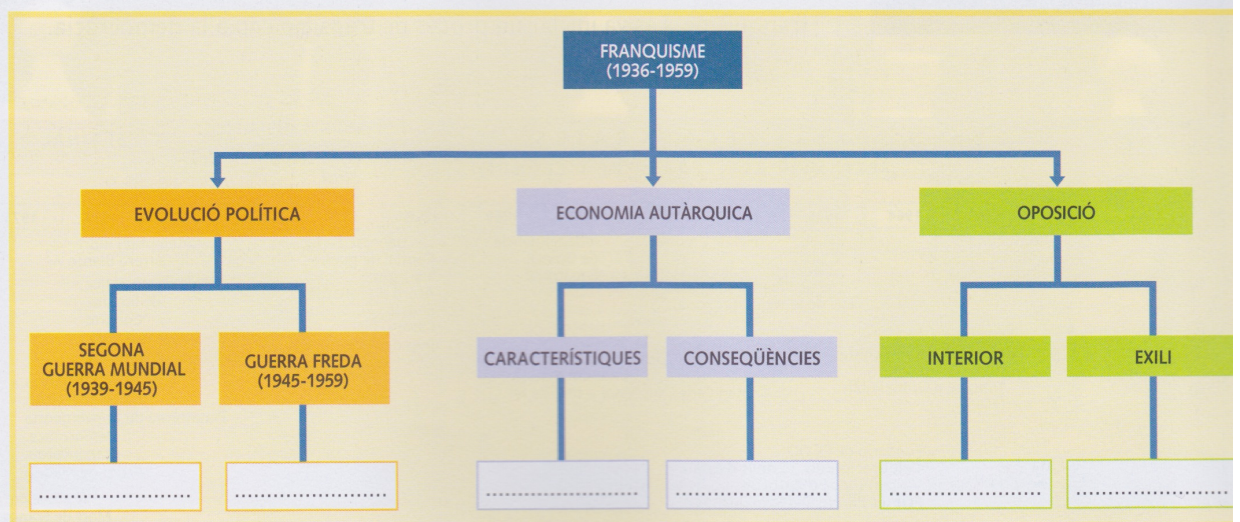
FRANQUISME
(1936-1959)

EVOLUCIÓ POLÍTICA

ECONOMIA AUTÀRQUICA

OPOSICIÓ

SEGONA GUERRA MUNDIAL (1939-1945)

GUERRA FREDA (1945-1959)

CARACTERÍSTIQUES

CONSEQÜÈNCIES

INTERIOR

EXILI

......................

......................

......................

......................

......................

......................